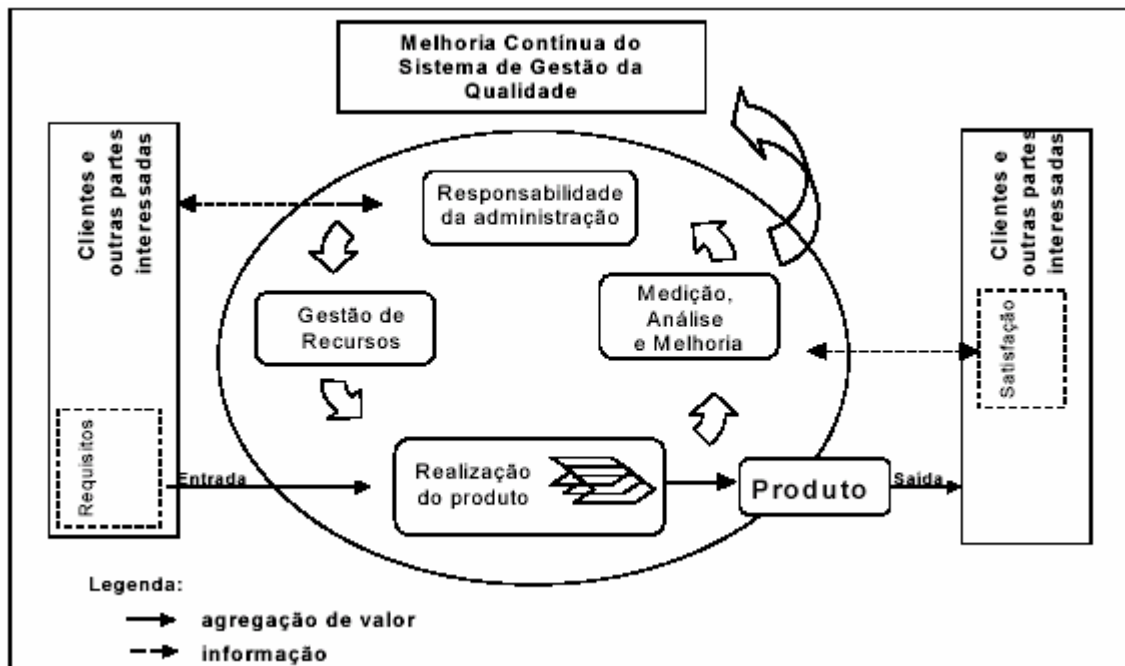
Melhoria Contínua do Sistema de Gestão da Qualidade

Clientes e outras partes interessadas

Requisitos

Responsabilidade da administração

Gestão de Recursos

Medição, Análise e Melhoria

Realização do produto

Entrada

Produto

Saída

Clientes e outras partes interessadas

Satisfação

Legenda:

agregação de valor

informação